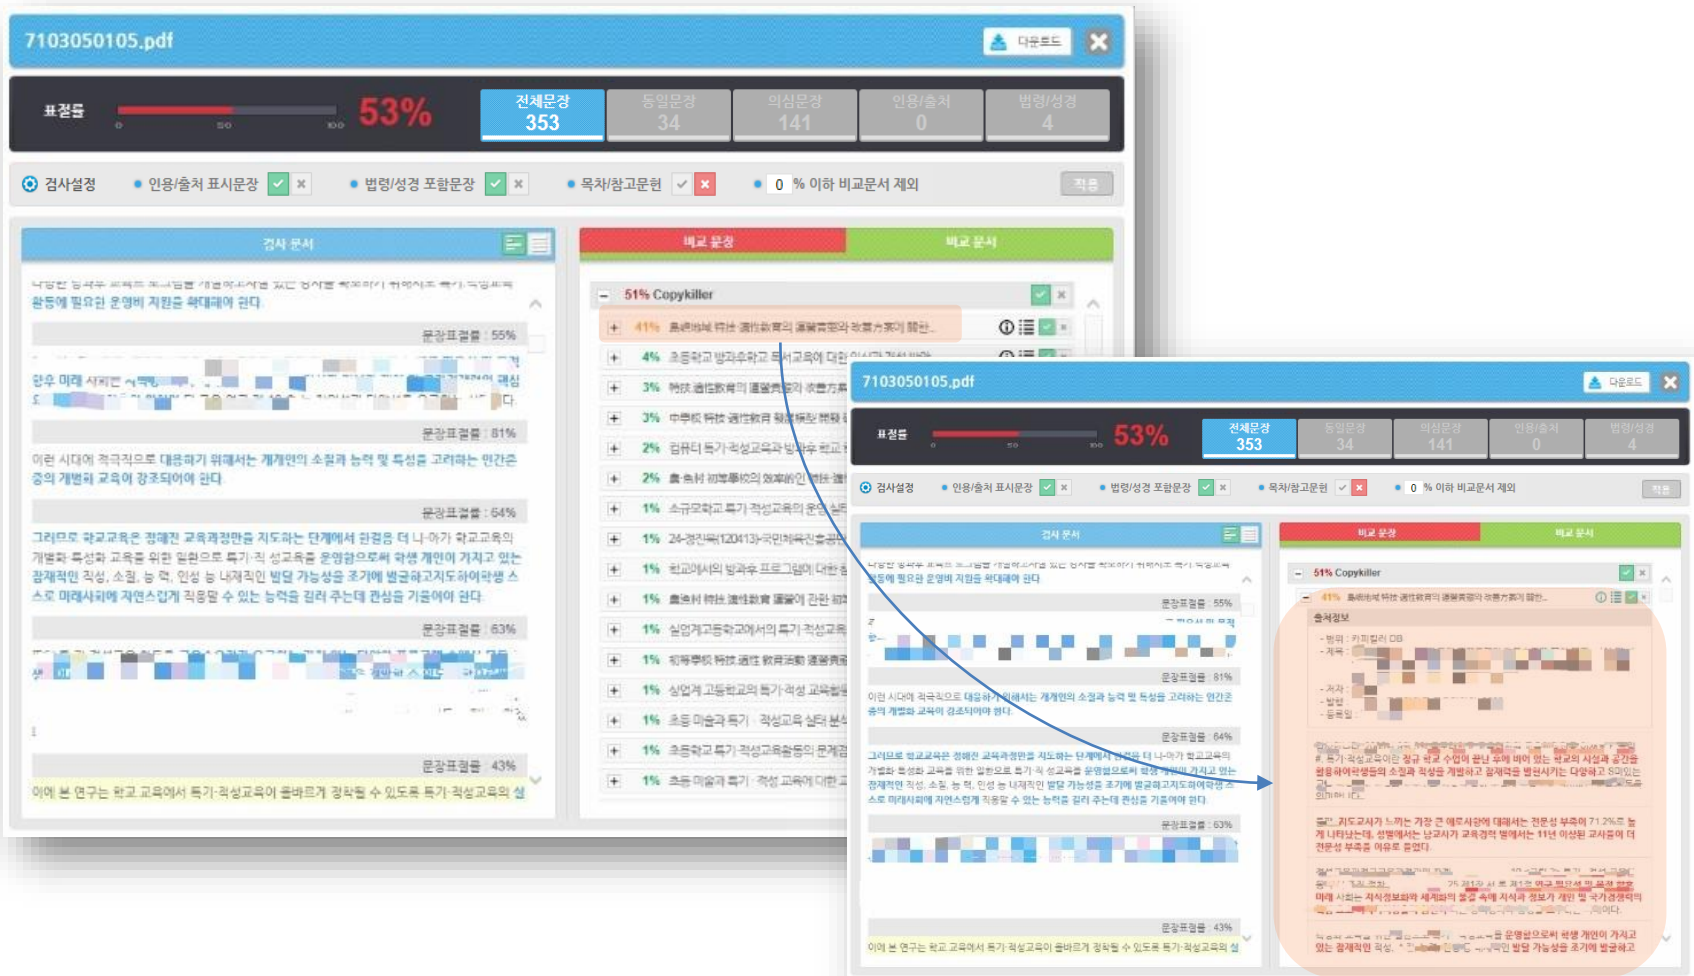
7103050105.pdf

다운로드

표절률

0 50 100

53%

| 전체문장 | 동일문장 | 의심문장 | 인용/출처 | 법령/성경 |
|---|---|---|---|---|
| 353 | 34 | 141 | 0 | 4 |

검사설정 인용/출처 표시문장 법령/성경 포함문장 목차/참고문헌 0 % 이하 비교문서 제외 적용

검사 문서

활동에 필요한 운영비 지원은 확대해야 한다.

문장표절률 : 55%

문장표절률 : 81%

이런 시대에 적극적으로 대응하기 위해서는 개개인의 소질과 능력 및 특성을 고려하는 인간존중의 개별화 교육이 강조되어야 한다.

문장표절률 : 64%

그러므로 학교교육은 정해진 교육과정만을 지도하는 단계에서 한걸음 더 나아가 학교교육의 개별화·특성화 교육을 위한 일환으로 특기·적성교육을 운영함으로써 학생 개인이 가지고 있는 잠재적인 적성, 소질, 능력, 인성 등 내재적인 발달 가능성을 조기에 발굴하고지도하여학생 스스로 미래사회에 자연스럽게 적응할 수 있는 능력을 길러 주는데 관심을 기울여야 한다.

문장표절률 : 63%

문장표절률 : 43%

이에 본 연구는 학교 교육에서 특기·적성교육이 올바르게 정착될 수 있도록 특기·적성교육의 실

비교 문장 비교 문서

51% Copykiller

41%
4% 초등학교 방과후학교 특서교육에 대한
3%
3%
2% 컴퓨터 특기·적성교육과
2%
1% 소규모학교 특기·적성교육의
1% 24-경진목(120413)-국민체육진흥
1% 학교에서의 방과후 프로그램에 대한
1%
1% 실업계고등학교에서의 특기·적성교육
1%
1% 상업계 고등학교의 특기·적성 교육
1% 초등 미술과 특기 · 적성교육 실태 분석
1% 초등학교 특기·적성교육활동의 문제
1% 초등 미술과 특기 · 적성 교육에 대한

7103050105.pdf

다운로드

표절률

53%

| 전체문장 | 동일문장 | 의심문장 | 인용/출처 | 법령/성경 |
|---|---|---|---|---|
| 353 | 34 | 141 | 0 | 4 |

검사설정 인용/출처 표시문장 법령/성경 포함문장 목차/참고문헌 0 % 이하 비교문서 제외 적용

검사 문서

활동에 필요한 운영비 지원은 확대해야 한다.

문장표절률 : 55%

문장표절률 : 81%

이런 시대에 적극적으로 대응하기 위해서는 개개인의 소질과 능력 및 특성을 고려하는 인간존중의 개별화 교육이 강조되어야 한다.

문장표절률 : 64%

그러므로 학교교육은 정해진 교육과정만을 지도하는 단계에서 한걸음 더 나아가 학교교육의 개별화·특성화 교육을 위한 일환으로 특기·적성교육을 운영함으로써 학생 개인이 가지고 있는 잠재적인 적성, 소질, 능력, 인성 등 내재적인 발달 가능성을 조기에 발굴하고지도하여학생 스스로 미래사회에 자연스럽게 적응할 수 있는 능력을 길러 주는데 관심을 기울여야 한다.

문장표절률 : 63%

문장표절률 : 43%

이에 본 연구는 학교 교육에서 특기·적성교육이 올바르게 정착될 수 있도록 특기·적성교육의 실

비교 문장 비교 문서

51% Copykiller

41%

출처정보

- 범위 : 카피킬러 DB
- 제목 :
- 저자 :
- 발행 :
- 등록일 :

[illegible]

교사가 느끼는 가장 큰 애로사항에 대해서는 전문성 부족이 71.2%로 높게 나타났는데, 성별에서는 남교사가 교육경력 별에서는 11년 이상된 교사층에서 전문성 부족을 이유로 들었다.

미래 사회는 지식정보화와 세계화의 물결 속에 지식과 정보가 개인 및 국가경쟁력의

을 운영함으로써 학생 개인이 가지고 있는 잠재적인 적성, 발달 가능성을 조기에 발굴하고